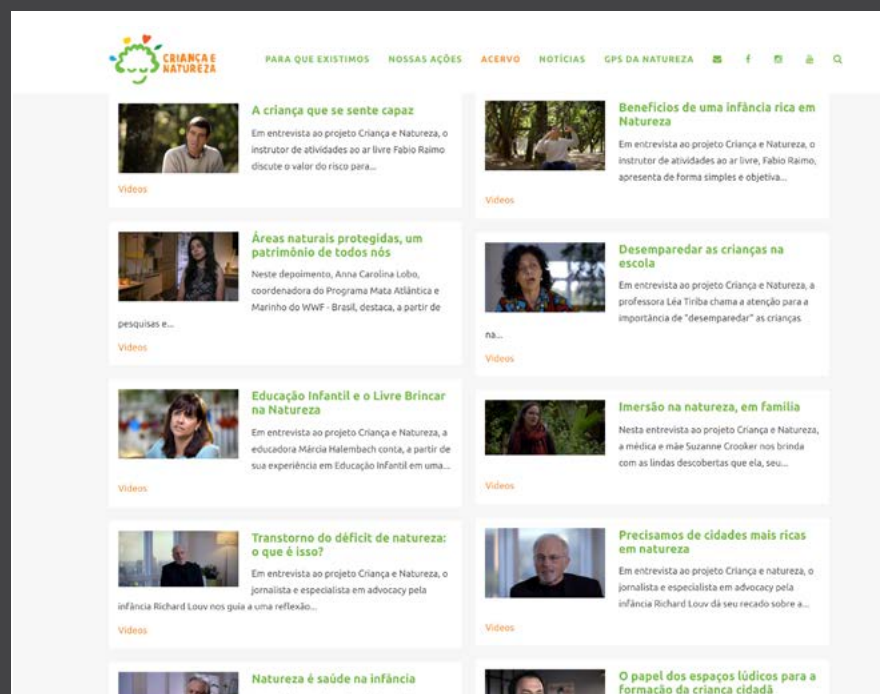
CRIANÇA E NATUREZA

PARA QUE EXISTIMOS NOSSAS AÇÕES ACERVO NOTÍCIAS GPS DA NATUREZA

A criança que se sente capaz

Em entrevista ao projeto Criança e Natureza, o instrutor de atividades ao ar livre Fabio Raimo discute o valor do risco para...

Vídeos

Benefícios de uma infância rica em Natureza

Em entrevista ao projeto Criança e Natureza, o instrutor de atividades ao ar livre, Fabio Raimo, apresenta de forma simples e objetiva...

Vídeos

Áreas naturais protegidas, um patrimônio de todos nós

Neste depoimento, Anna Carolina Lobo, coordenadora do Programa Mata Atlântica e Marinho do WWF - Brasil, destaca, a partir de pesquisas e...

Vídeos

Desemparedar as crianças na escola

Em entrevista ao projeto Criança e Natureza, a professora Léa Tiriba chama a atenção para a importância de "desemparedar" as crianças na...

Vídeos

Educação Infantil e o Livre Brincar na Natureza

Em entrevista ao projeto Criança e Natureza, a educadora Márcia Halembach conta, a partir de sua experiência em Educação Infantil em uma...

Vídeos

Imersão na natureza, em família

Nesta entrevista ao projeto Criança e Natureza, a médica e mãe Suzanne Crooker nos brinda com as lindas descobertas que ela, seu...

Vídeos

Transtorno do déficit de natureza: o que é isso?

Em entrevista ao projeto Criança e Natureza, o jornalista e especialista em advocacy pela infância Richard Louv nos guia a uma reflexão...

Vídeos

Precisamos de cidades mais ricas em natureza

Em entrevista ao projeto Criança e natureza, o jornalista e especialista em advocacy pela infância Richard Louv dá seu recado sobre a...

Vídeos

Natureza é saúde na infância

O papel dos espaços lúdicos para a formação da criança cidadã